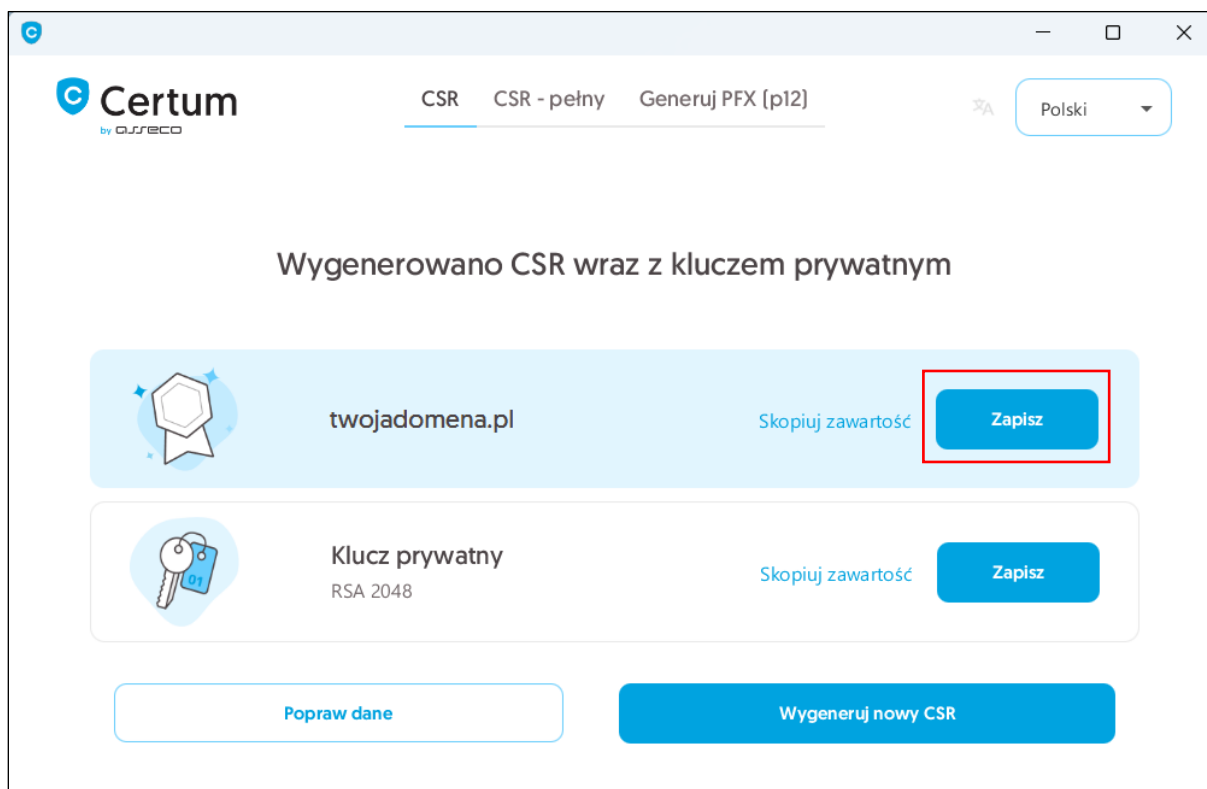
Certum
by asseco

CSR CSR - pełny Generuj PFX (p12)

Polski

Wygenerowano CSR wraz z kluczem prywatnym

twojadomena.pl
Skopiuj zawartość
Zapisz

01
Klucz prywatny
RSA 2048
Skopiuj zawartość
Zapisz

Popraw dane
Wygeneruj nowy CSR